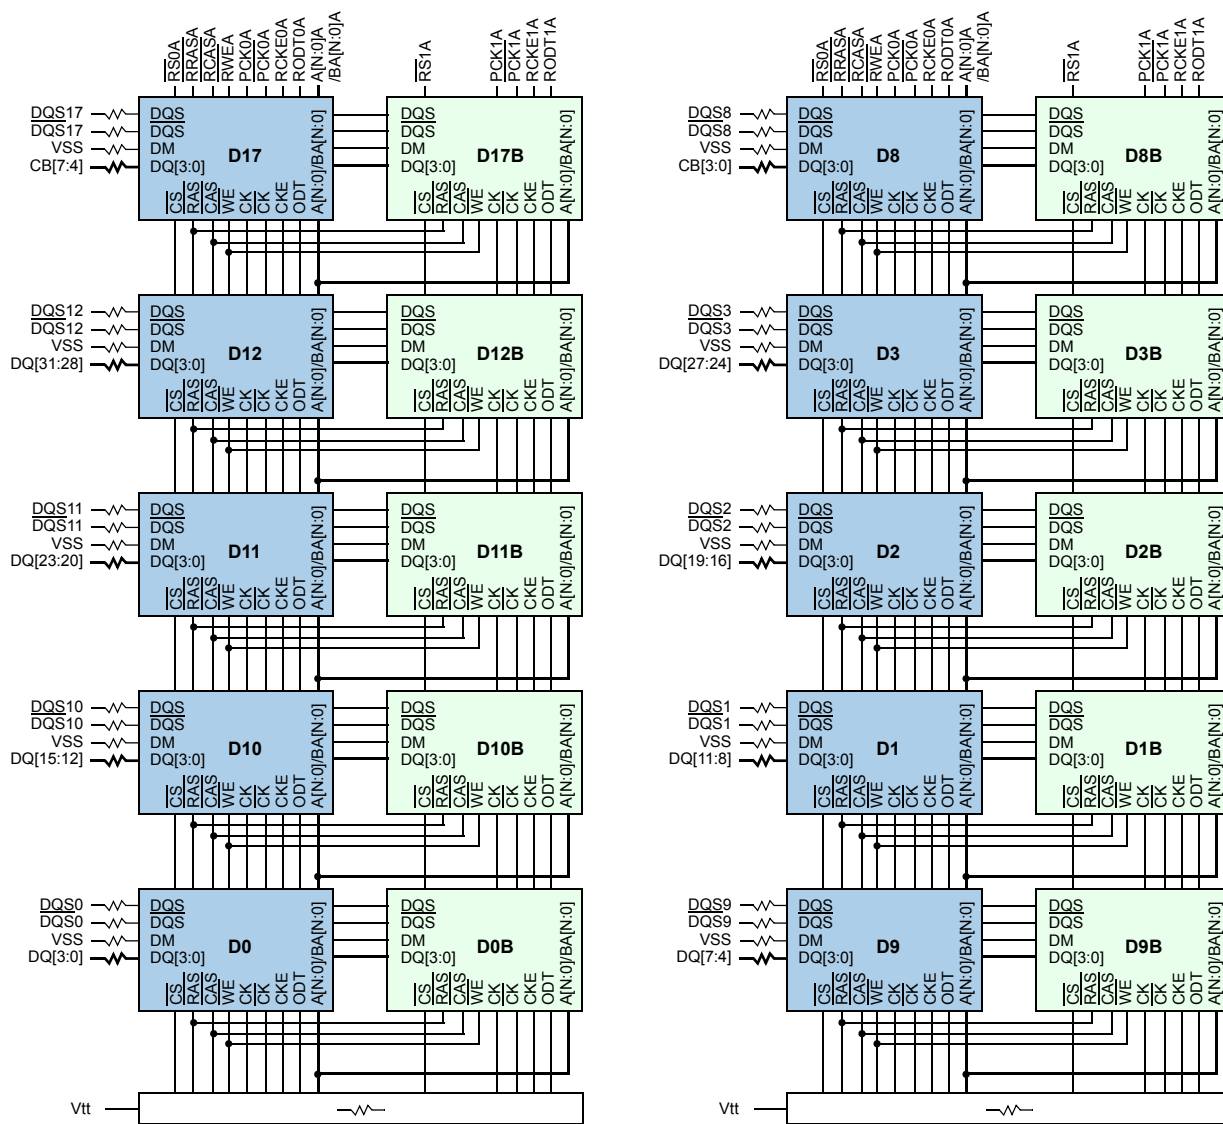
RS0A RRASA RCASA RWEA PCK0A PCK0A RCKE0A RODT0A A[N:0]A /BA[N:0]A

RS1A

PCK1A PCK1A RCKE1A RODT1A

DQS17
DQS17
VSS
CB[7:4]
DQS DQS DM DQ[3:0] D17 CS RAS CAS WE CK CK CKE ODT A[N:0]/BA[N:0]
DQS DQS DM DQ[3:0] D17B CS RAS CAS WE CK CK CKE ODT A[N:0]/BA[N:0]

DQS12
DQS12
VSS
DQ[31:28]
DQS DQS DM DQ[3:0] D12 CS RAS CAS WE CK CK CKE ODT A[N:0]/BA[N:0]
DQS DQS DM DQ[3:0] D12B CS RAS CAS WE CK CK CKE ODT A[N:0]/BA[N:0]

DQS11
DQS11
VSS
DQ[23:20]
DQS DQS DM DQ[3:0] D11 CS RAS CAS WE CK CK CKE ODT A[N:0]/BA[N:0]
DQS DQS DM DQ[3:0] D11B CS RAS CAS WE CK CK CKE ODT A[N:0]/BA[N:0]

DQS10
DQS10
VSS
DQ[15:12]
DQS DQS DM DQ[3:0] D10 CS RAS CAS WE CK CK CKE ODT A[N:0]/BA[N:0]
DQS DQS DM DQ[3:0] D10B CS RAS CAS WE CK CK CKE ODT A[N:0]/BA[N:0]

DQS0
DQS0
VSS
DQ[3:0]
DQS DQS DM DQ[3:0] D0 CS RAS CAS WE CK CK CKE ODT A[N:0]/BA[N:0]
DQS DQS DM DQ[3:0] D0B CS RAS CAS WE CK CK CKE ODT A[N:0]/BA[N:0]

Vtt

RS0A RRASA RCASA RWEA PCK0A PCK0A RCKE0A RODT0A A[N:0]A /BA[N:0]A

RS1A

PCK1A PCK1A RCKE1A RODT1A

DQS8
DQS8
VSS
CB[3:0]
DQS DQS DM DQ[3:0] D8 CS RAS CAS WE CK CK CKE ODT A[N:0]/BA[N:0]
DQS DQS DM DQ[3:0] D8B CS RAS CAS WE CK CK CKE ODT A[N:0]/BA[N:0]

DQS3
DQS3
VSS
DQ[27:24]
DQS DQS DM DQ[3:0] D3 CS RAS CAS WE CK CK CKE ODT A[N:0]/BA[N:0]
DQS DQS DM DQ[3:0] D3B CS RAS CAS WE CK CK CKE ODT A[N:0]/BA[N:0]

DQS2
DQS2
VSS
DQ[19:16]
DQS DQS DM DQ[3:0] D2 CS RAS CAS WE CK CK CKE ODT A[N:0]/BA[N:0]
DQS DQS DM DQ[3:0] D2B CS RAS CAS WE CK CK CKE ODT A[N:0]/BA[N:0]

DQS1
DQS1
VSS
DQ[11:8]
DQS DQS DM DQ[3:0] D1 CS RAS CAS WE CK CK CKE ODT A[N:0]/BA[N:0]
DQS DQS DM DQ[3:0] D1B CS RAS CAS WE CK CK CKE ODT A[N:0]/BA[N:0]

DQS9
DQS9
VSS
DQ[7:4]
DQS DQS DM DQ[3:0] D9 CS RAS CAS WE CK CK CKE ODT A[N:0]/BA[N:0]
DQS DQS DM DQ[3:0] D9B CS RAS CAS WE CK CK CKE ODT A[N:0]/BA[N:0]

Vtt